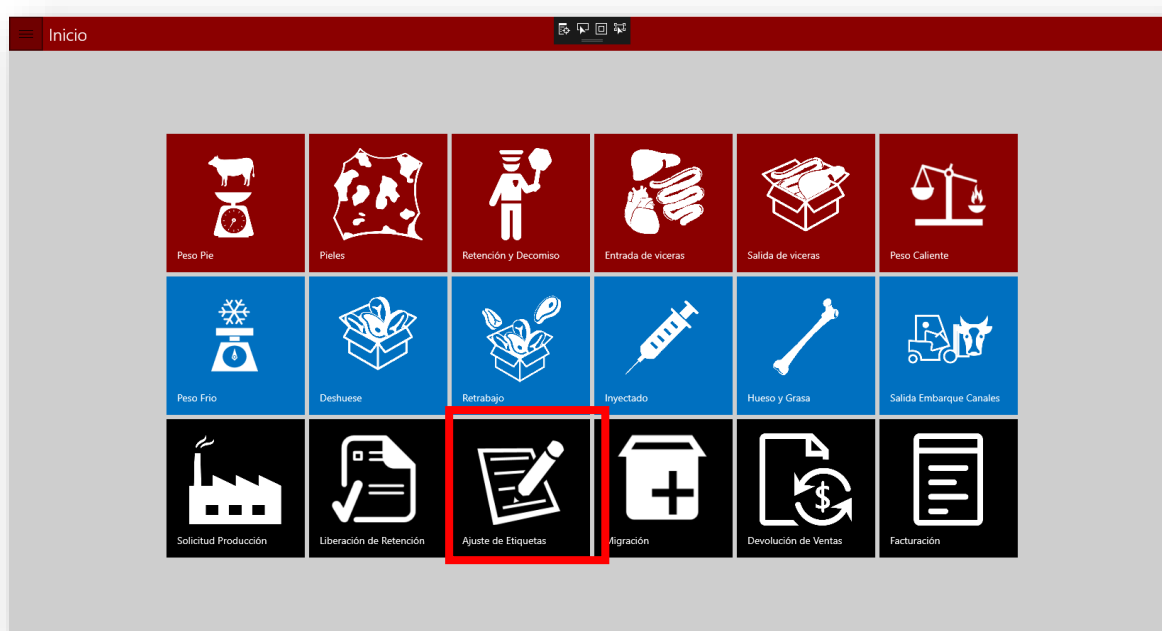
Inicio

Peso Pie

Pieles

Retención y Decomiso

Entrada de viceras

Salida de viceras

Peso Caliente

Peso Frio

Deshuese

Retrabajo

Inyectado

Hueso y Grasa

Salida Embarque Canales

Solicitud Producción

Liberación de Retención

Ajuste de Etiquetas

Migración

Devolución de Ventas

Facturación